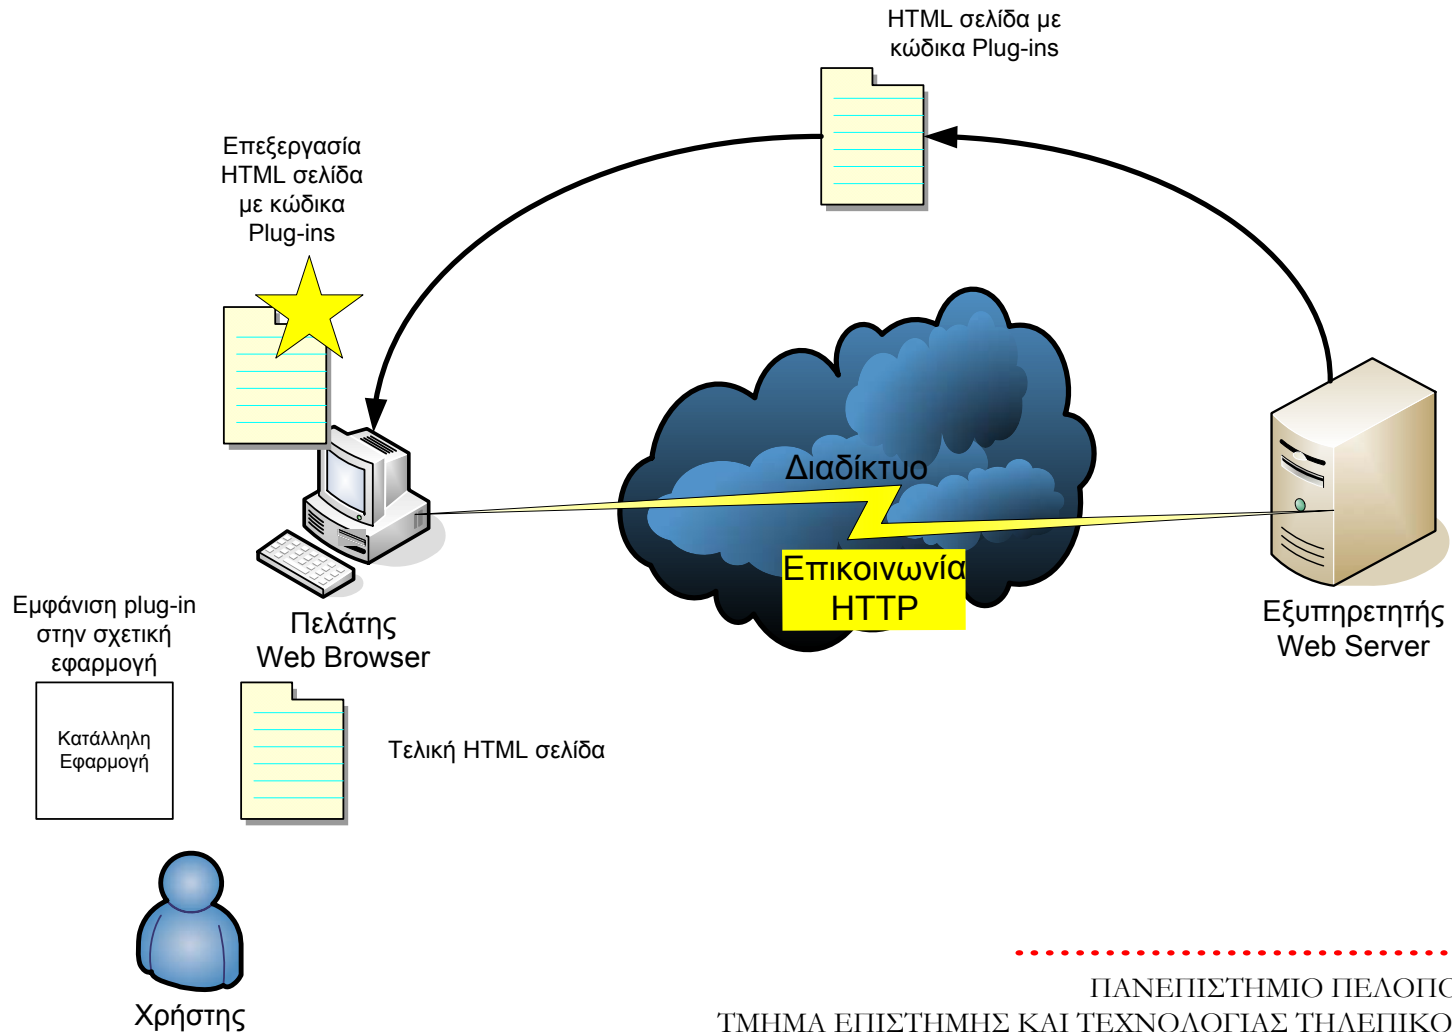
HTML σελίδα με κώδικα Plug-ins

Επεξεργασία HTML σελίδα με κώδικα Plug-ins

Διαδίκτυο

Επικοινωνία HTTP

Πελάτης Web Browser

Εξυπηρετητής Web Server

Εμφάνιση plug-in στην σχετική εφαρμογή

Κατάλληλη Εφαρμογή

Τελική HTML σελίδα

Χρήστης

ΠΑΝΕΠΙΣΤΗΜΙΟ ΠΕΛΟΠΟ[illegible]
ΤΜΗΜΑ ΕΠΙΣΤΗΜΗΣ ΚΑΙ ΤΕΧΝΟΛΟΓΙΑΣ ΤΗΛΕΠΙΚΟ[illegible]